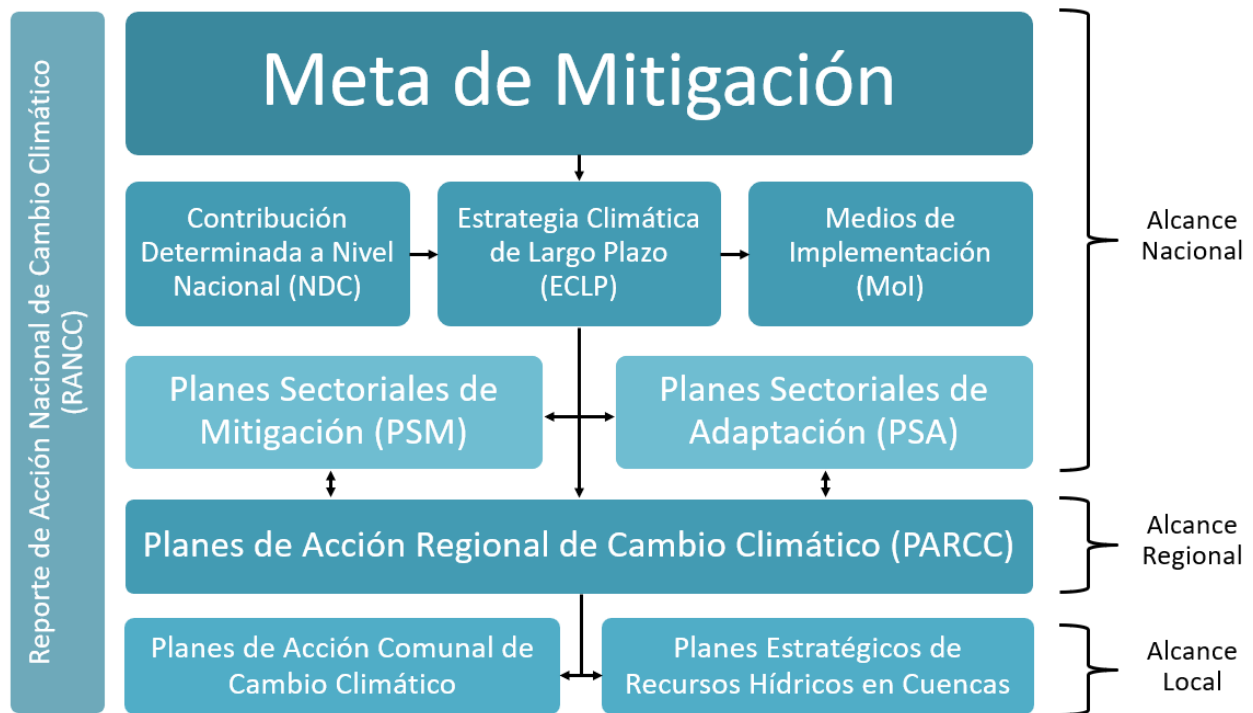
Reporte de Acción Nacional de Cambio Climático (RANCC)

Meta de Mitigación

Contribución Determinada a Nivel Nacional (NDC)

Estrategia Climática de Largo Plazo (ECLP)

Medios de Implementación (MoI)

Planes Sectoriales de Mitigación (PSM)

Planes Sectoriales de Adaptación (PSA)

Alcance Nacional

Planes de Acción Regional de Cambio Climático (PARCC)

Alcance Regional

Planes de Acción Comunal de Cambio Climático

Planes Estratégicos de Recursos Hídricos en Cuencas

Alcance Local